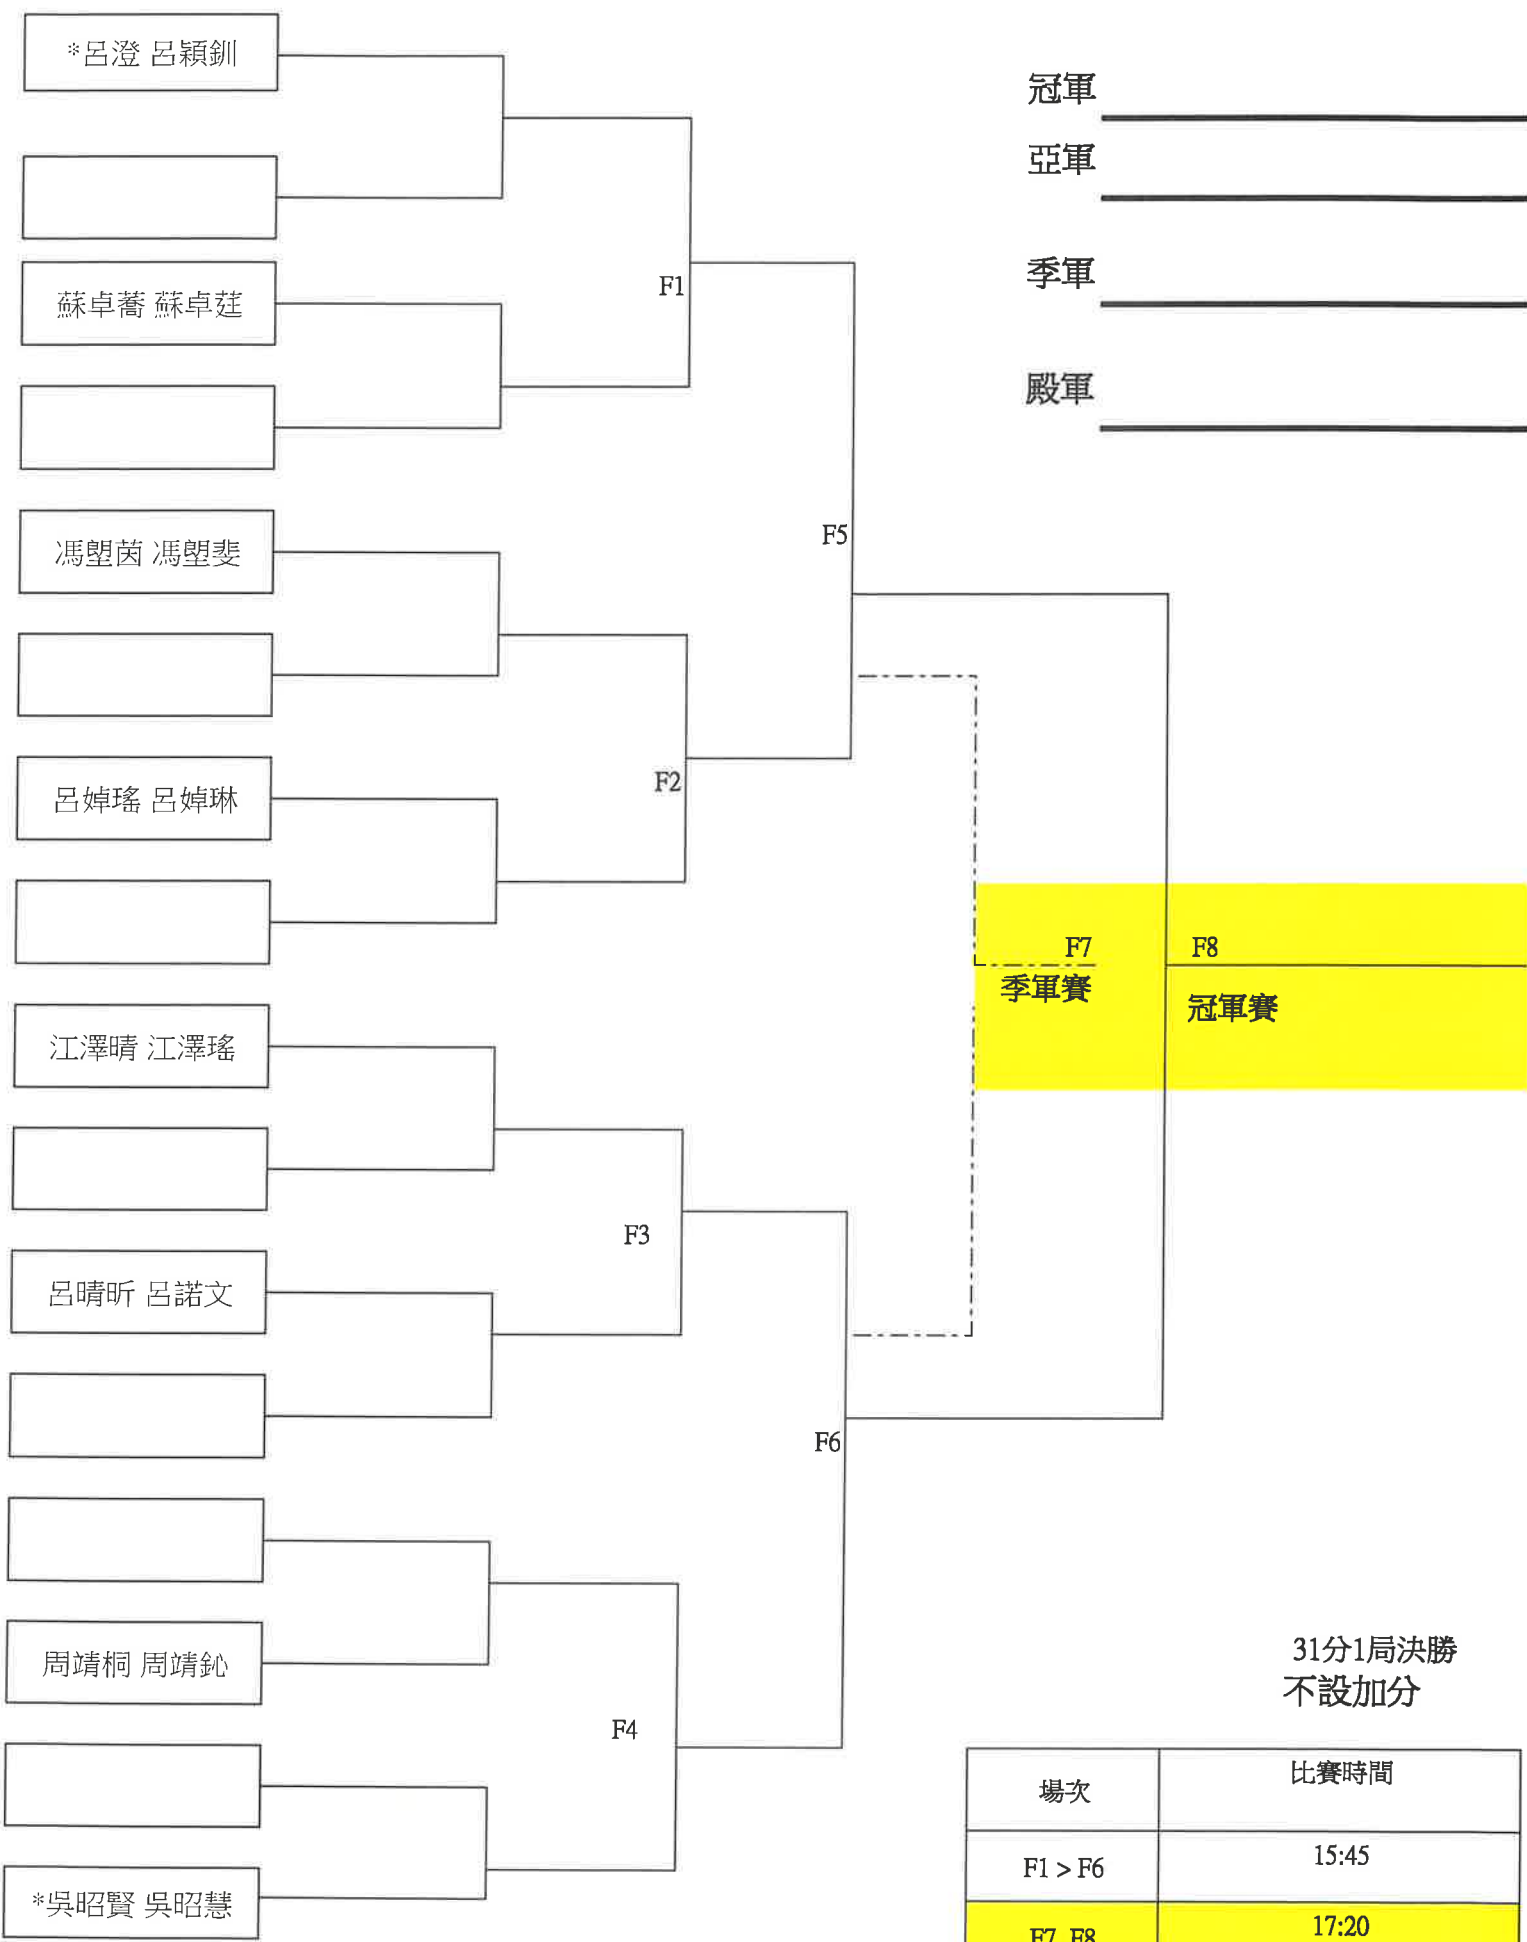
*呂澄 呂穎釧

蘇卓蕎 蘇卓莛

馮塱茵 馮塱斐

呂婥瑤 呂婥琳

江澤晴 江澤瑤

呂晴昕 呂諾文

周靖桐 周靖鈊

*吳昭賢 吳昭慧

F1
F2
F3
F4
F5
F6
F7
季軍賽
F8
冠軍賽

冠軍
亞軍
季軍
殿軍

31分1局決勝
不設加分

| 場次 | 比賽時間 |
|---|---|
| F1 > F6 | 15:45 |
| F7, F8 | 17:20 |